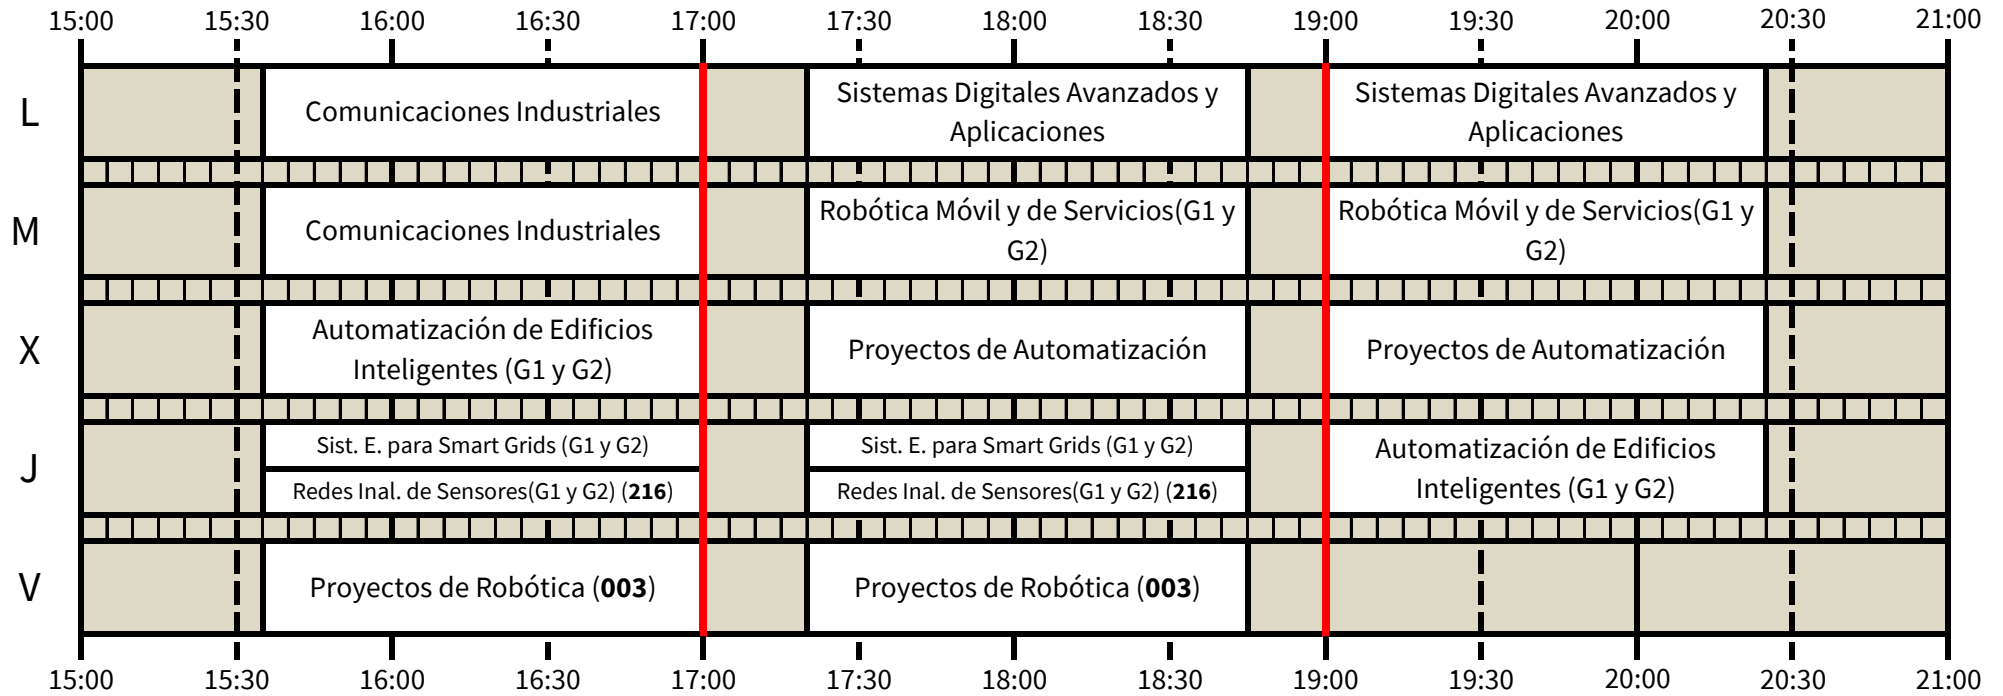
15:00 15:30 16:00 16:30 17:00 17:30 18:00 18:30 19:00 19:30 20:00 20:30 21:00

| | | | |
|---|---|---|---|
| L | Comunicaciones Industriales | Sistemas Digitales Avanzados y Aplicaciones | Sistemas Digitales Avanzados y Aplicaciones |
| M | Comunicaciones Industriales | Robótica Móvil y de Servicios(G1 y G2) | Robótica Móvil y de Servicios(G1 y G2) |
| X | Automatización de Edificios Inteligentes (G1 y G2) | Proyectos de Automatización | Proyectos de Automatización |
| J | Sist. E. para Smart Grids (G1 y G2) / Redes Inal. de Sensores(G1 y G2) (**216**) | Sist. E. para Smart Grids (G1 y G2) / Redes Inal. de Sensores(G1 y G2) (**216**) | Automatización de Edificios Inteligentes (G1 y G2) |
| V | Proyectos de Robótica (**003**) | Proyectos de Robótica (**003**) | |

15:00 15:30 16:00 16:30 17:00 17:30 18:00 18:30 19:00 19:30 20:00 20:30 21:00